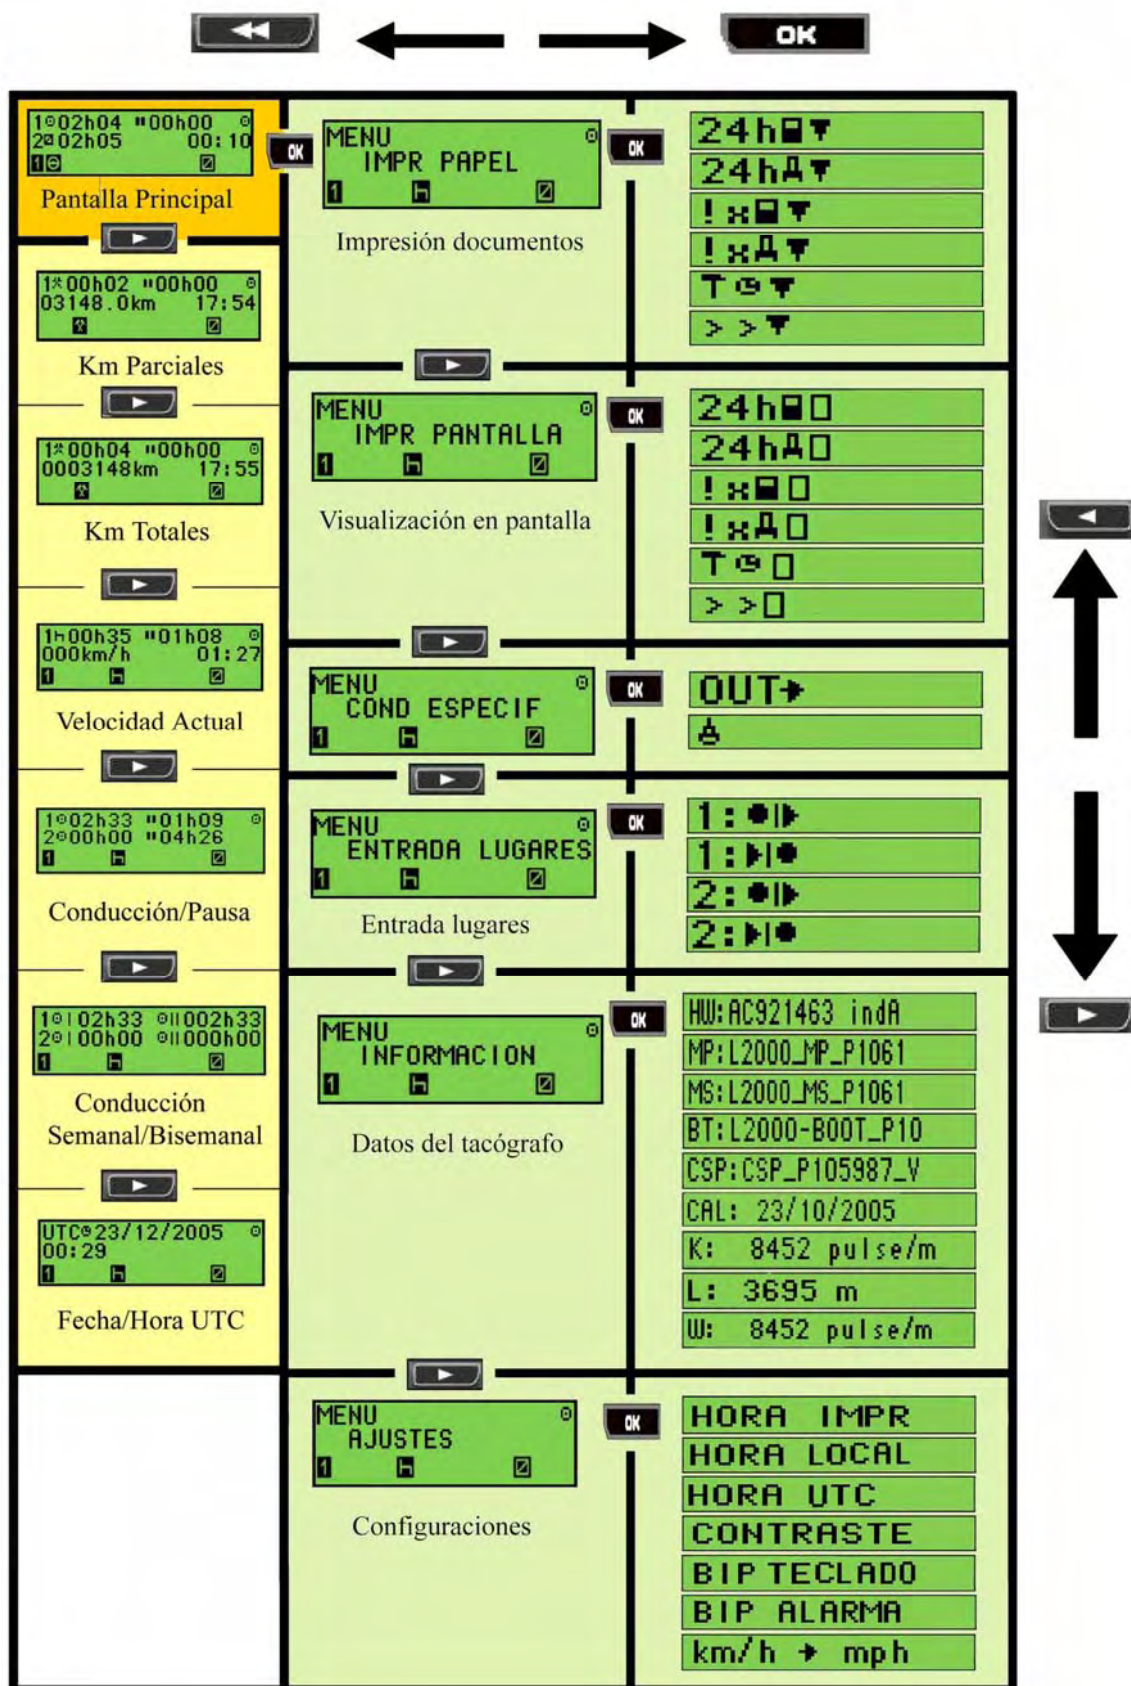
OK

1 02h04 00h00
2 02h05 00:10
Pantalla Principal

OK
MENU
IMPR PAPEL
Impresión documentos

OK
24h
24h
! x
! x
> >

1 00h02 00h00
03148.0km 17:54
Km Parciales

1 00h04 00h00
0003148km 17:55
Km Totales

MENU
IMPR PANTALLA
Visualización en pantalla

OK
24h
24h
! x
! x
> >

1 00h35 01h08
000km/h 01:27
Velocidad Actual

MENU
COND ESPECIF

OK
OUT

1 02h33 01h09
2 00h00 04h26
Conducción/Pausa

MENU
ENTRADA LUGARES
Entrada lugares

OK
1:
1:
2:
2:

1 02h33 002h33
2 00h00 000h00
Conducción Semanal/Bisemanal

MENU
INFORMACION
Datos del tacógrafo

OK
HW:AC921463 indA
MP:L2000_MP_P1061
MS:L2000_MS_P1061
BT:L2000-BOOT_P10
CSP:CSP_P105987_V
CAL: 23/10/2005
K: 8452 pulse/m
L: 3695 m
W: 8452 pulse/m

UTC 23/12/2005
00:29
Fecha/Hora UTC

MENU
AJUSTES
Configuraciones

OK
HORA IMPR
HORA LOCAL
HORA UTC
CONTRASTE
BIP TECLADO
BIP ALARMA
km/h → mph